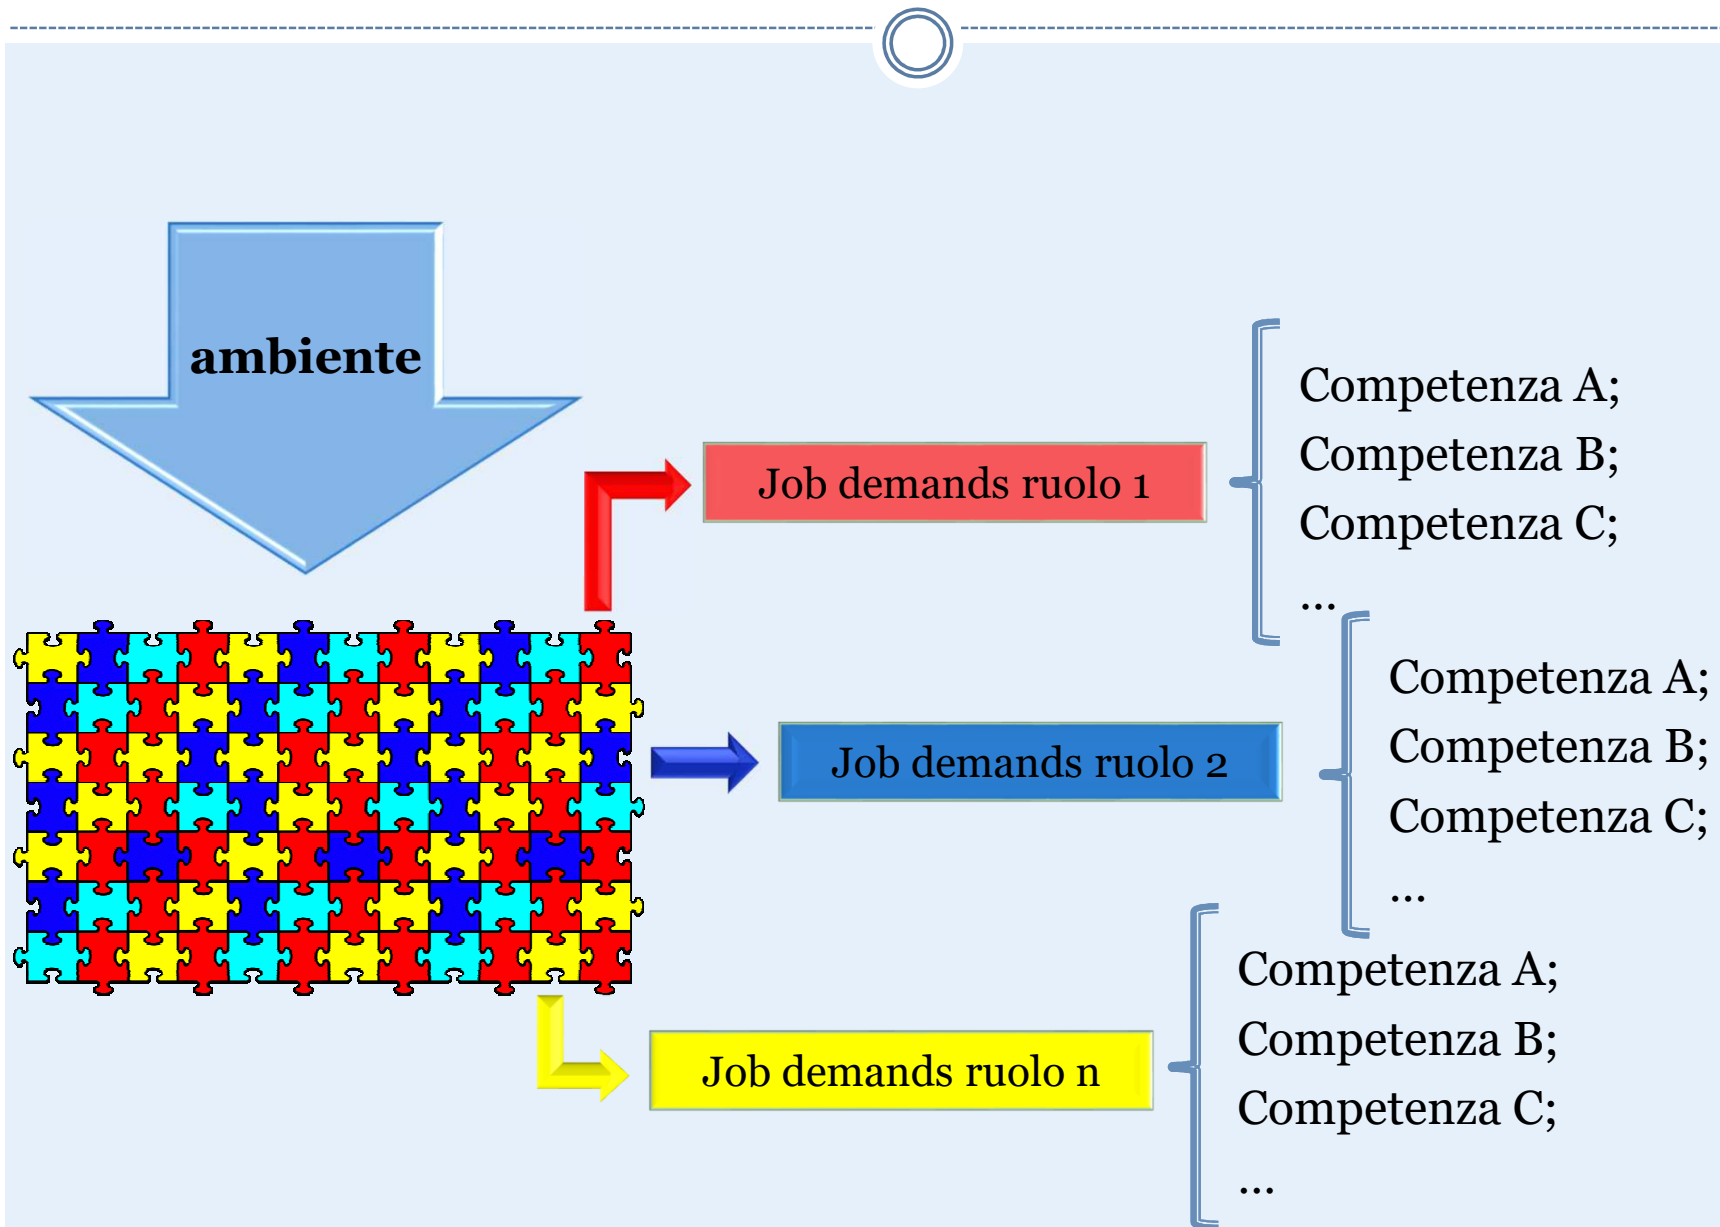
ambiente

Job demands ruolo 1

Competenza A;
Competenza B;
Competenza C;
...

Job demands ruolo 2

Competenza A;
Competenza B;
Competenza C;
...

Job demands ruolo n

Competenza A;
Competenza B;
Competenza C;
...